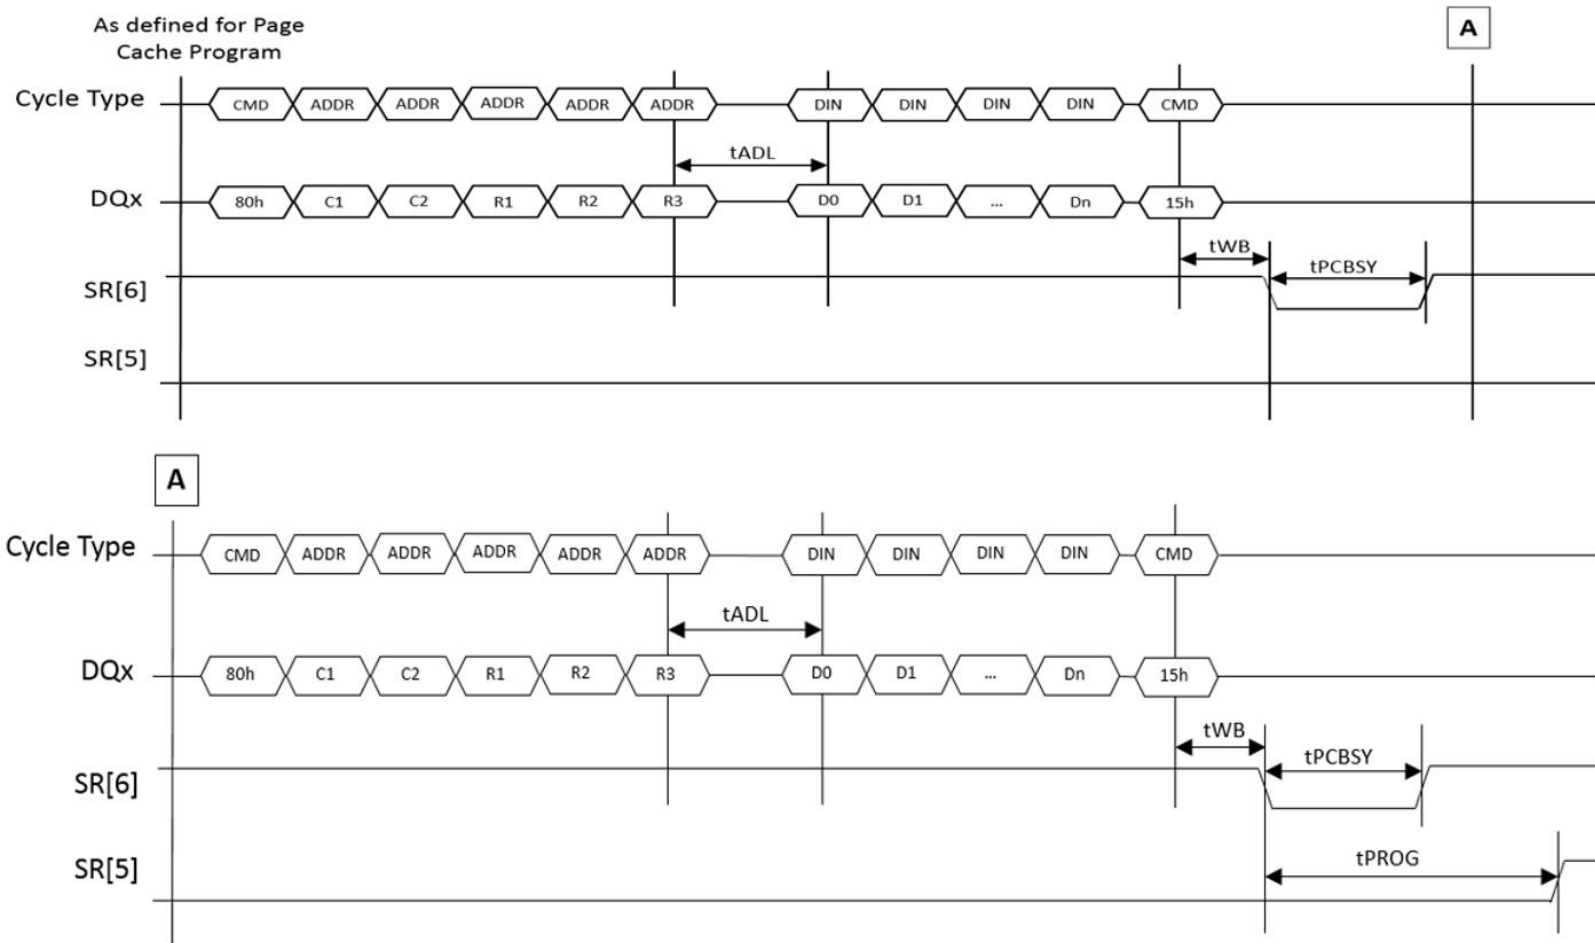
As defined for Page Cache Program

A

Cycle Type
CMD ADDR ADDR ADDR ADDR ADDR DIN DIN DIN DIN CMD

tADL

DQx
80h C1 C2 R1 R2 R3 D0 D1 ... Dn 15h

tWB
tPCBSY

SR[6]

SR[5]

A

Cycle Type
CMD ADDR ADDR ADDR ADDR ADDR DIN DIN DIN DIN CMD

tADL

DQx
80h C1 C2 R1 R2 R3 D0 D1 ... Dn 15h

tWB
tPCBSY

SR[6]

tPROG

SR[5]